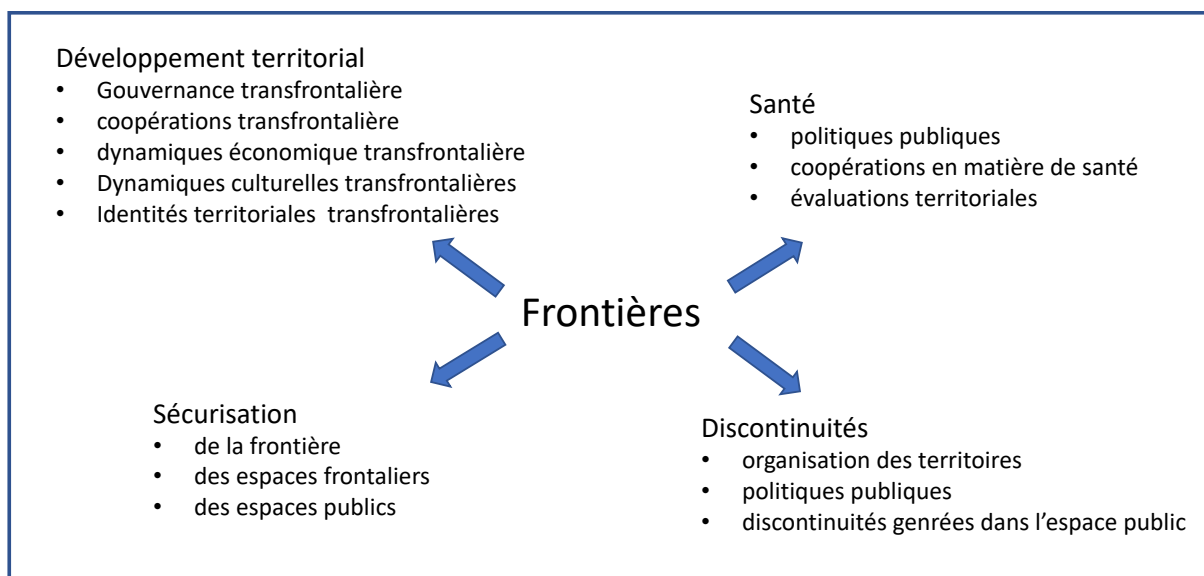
Développement territorial
- Gouvernance transfrontalière
- coopérations transfrontalière
- dynamiques économique transfrontalière
- Dynamiques culturelles transfrontalières
- Identités territoriales transfrontalières

Santé
- politiques publiques
- coopérations en matière de santé
- évaluations territoriales

Frontières

Sécurisation
- de la frontière
- des espaces frontaliers
- des espaces publics

Discontinuités
- organisation des territoires
- politiques publiques
- discontinuités genrées dans l'espace public